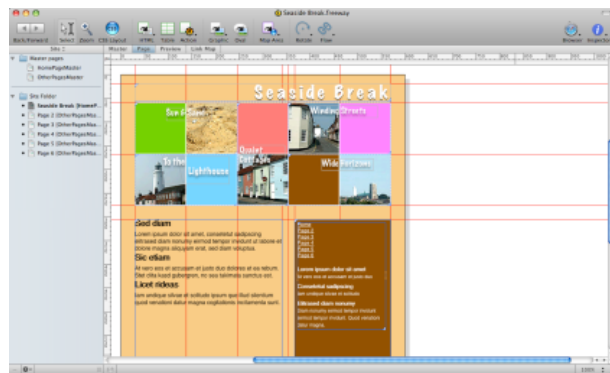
Seaside Break.Freeway

Back/Forward Select Zoom CSS Layout HTML Table Article Graphic Oval Map Area Rotate Flow Browser Inspector

Site Master Page Preview Link Map

Master pages
HomePageMaster
OtherPagesMaster

Site Folder
Seaside Break (HomeP...
Page 2 (OtherPagesMas...
Page 3 (OtherPagesMas...
Page 4 (OtherPagesMas...
Page 5 (OtherPagesMas...
Page 6 (OtherPagesMas...

Seaside Break

See the Sea
Winding Streets
To the Lighthouse
Quaint Cottages
Wide Horizons

Sed diam
Lorem ipsum dolor sit amet, consetetur sadipscing elitrused diam nonumy eirmod tempor invidunt ut labore et dolore magna aliquyam erat, sed diam voluptua.

Sic etiam
At vero eos et accusam et justo duo dolores et ea rebum. Stet clita kasd gubergren, no sea takimata sanctus est.

Licet rideas
Iam undique oblue et sollicite ipsum quid fluit silentium quod verodent dolor magna sagittatorie incitamenta quid.

Home
Page 2
Page 3
Page 4
Page 5
Page 6

Lorem ipsum dolor sit amet
fit vero eos et accusam et justo

Consetetur sadipscing
iam undique oblue et sollicite

Elitrused diam nonumy
Diam nonumy eirmod tempor invidunt ut labore et dolore magna aliquyam erat, sed diam voluptua.

100%